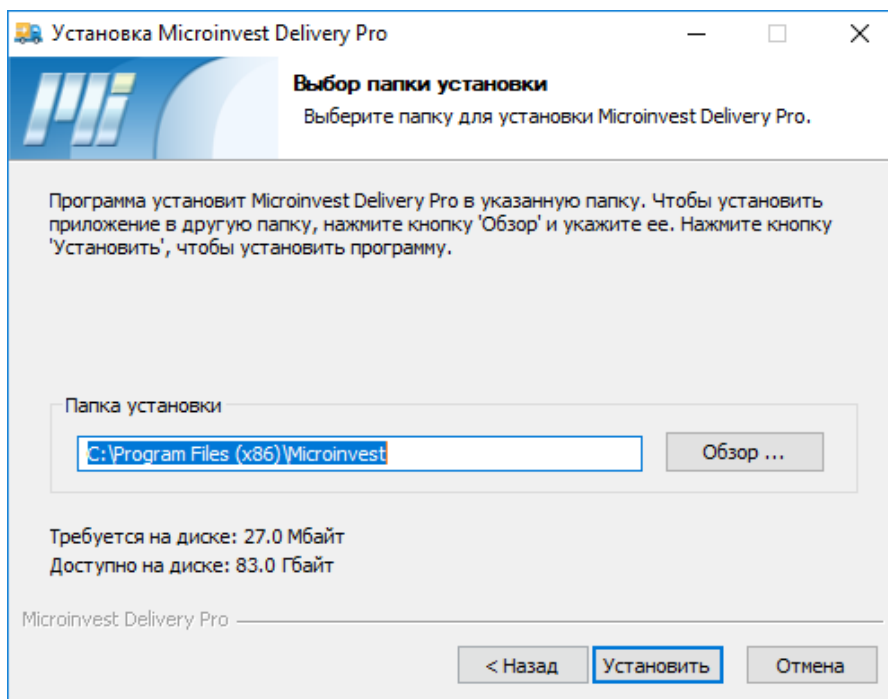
Установка Microinvest Delivery Pro

Выбор папки установки

Выберите папку для установки Microinvest Delivery Pro.

Программа установит Microinvest Delivery Pro в указанную папку. Чтобы установить приложение в другую папку, нажмите кнопку 'Обзор' и укажите ее. Нажмите кнопку 'Установить', чтобы установить программу.

Папка установки

C:\Program Files (x86)\Microinvest

Обзор ...

Требуется на диске: 27.0 Мбайт
Доступно на диске: 83.0 Гбайт

Microinvest Delivery Pro

< Назад

Установить

Отмена